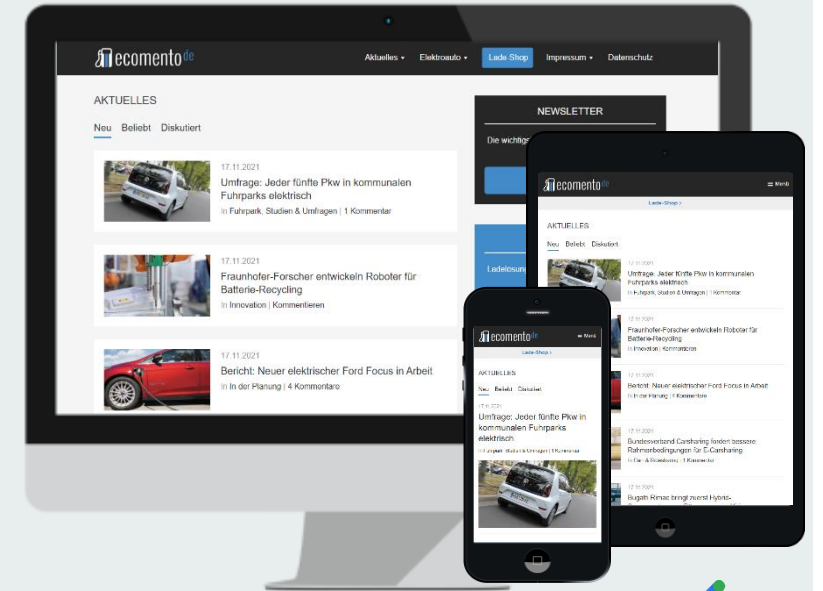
ecomento.de

Aktuelles ▾ Elektroauto ▾ Lade-Shop Impressum ▾ Datenschutz

AKTUELLES

Neu Beliebt Diskutiert

17.11.2021
Umfrage: Jeder fünfte Pkw in kommunalen Fuhrparks elektrisch
In Fuhrpark, Studien & Umfragen | 1 Kommentar

17.11.2021
Fraunhofer-Forscher entwickeln Roboter für Batterie-Recycling
In Innovation | Kommentieren

17.11.2021
Bericht: Neuer elektrischer Ford Focus in Arbeit
In In der Planung | 4 Kommentare

NEWSLETTER

Die wichtig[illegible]

Ladelösun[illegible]

ecomento.de ≡ Menü

Lade-Shop ›

AKTUELLES

Neu Beliebt Diskutiert

17.11.2021
Umfrage: Jeder fünfte Pkw in kommunalen Fuhrparks elektrisch
In Fuhrpark, Studien & Umfragen | 1 Kommentar

17.11.2021
Fraunhofer-Forscher entwickeln Roboter für Batterie-Recycling
In Innovation | Kommentieren

17.11.2021
Bericht: Neuer elektrischer Ford Focus in Arbeit
In In der Planung | 4 Kommentare

17.11.2021
Bundesverband Carsharing fordert bessere Rahmenbedingungen für E-Carsharing
In Car- & Ridesharing | 1 Kommentar

17.11.2021
Bugatti Rimac bringt zuerst Hybrid-

ecomento.de ≡ Menü

Lade-Shop ›

AKTUELLES

Neu Beliebt Diskutiert

17.11.2021
Umfrage: Jeder fünfte Pkw in kommunalen Fuhrparks elektrisch
In Fuhrpark, Studien & Umfragen | 1 Kommentar